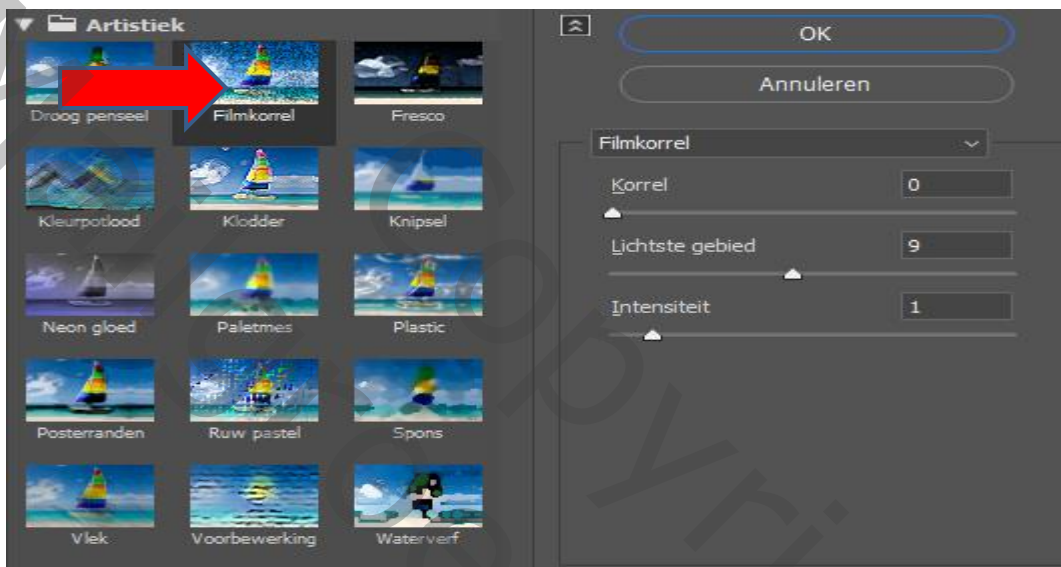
Artistiek

Droog penseel
Filmkorrel
Fresco
Kleurpotlood
Klodder
Knipsel
Neon gloed
Paletmes
Plastic
Posterranden
Ruw pastel
Spons
Vlek
Voorbewerking
Waterverf

OK
Annuleren

Filmkorrel
Korrel 0
Lichtste gebied 9
Intensiteit 1

Copyright